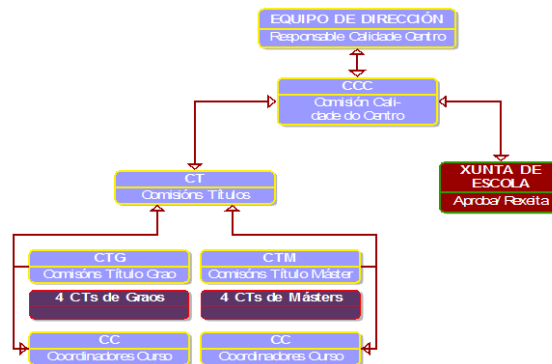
EQUIPO DE DIRECCIÓN
Responsable Calidade Centro

CCC
Comisión Calidade do Centro

XUNTA DE ESCOLA
Aproba/ Rexeita

CT
Comisións Títulos

CTG
Comisóns Título Grao

CTM
Comisóns Título Máster

4 CTs de Graos

4 CTs de Másters

CC
Coordinadores Curso

CC
Coordinadores Curso